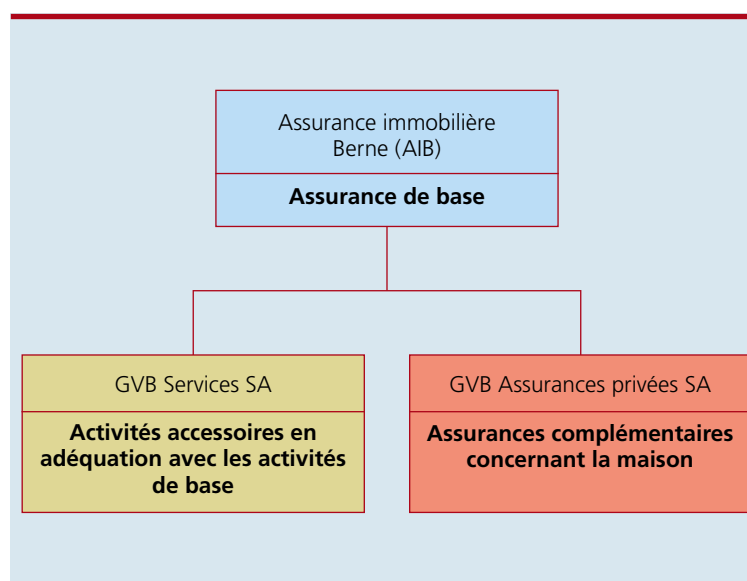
Assurance immobilière Berne (AIB)

**Assurance de base**

GVB Services SA

**Activités accessoires en adéquation avec les activités de base**

GVB Assurances privées SA

**Assurances complémentaires concernant la maison**